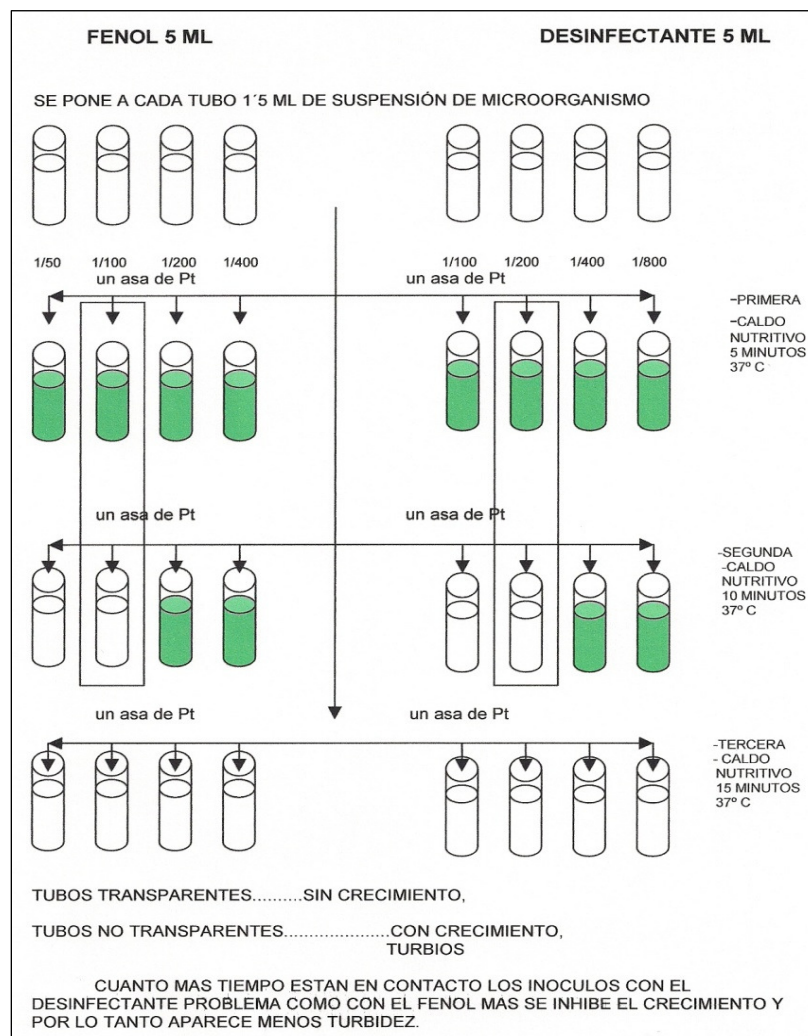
FENOL 5 ML

DESINFECTANTE 5 ML

SE PONE A CADA TUBO 1´5 ML DE SUSPENSIÓN DE MICROORGANISMO

1/50 1/100 1/200 1/400

1/100 1/200 1/400 1/800

un asa de Pt

un asa de Pt

-PRIMERA
-CALDO NUTRITIVO 5 MINUTOS 37º C

un asa de Pt

un asa de Pt

-SEGUNDA
-CALDO NUTRITIVO 10 MINUTOS 37º C

un asa de Pt

un asa de Pt

-TERCERA
- CALDO NUTRITIVO 15 MINUTOS 37º C

TUBOS TRANSPARENTES.........SIN CRECIMIENTO,

TUBOS NO TRANSPARENTES...................CON CRECIMIENTO, TURBIOS

CUANTO MAS TIEMPO ESTAN EN CONTACTO LOS INOCULOS CON EL DESINFECTANTE PROBLEMA COMO CON EL FENOL MAS SE INHIBE EL CRECIMIENTO Y POR LO TANTO APARECE MENOS TURBIDEZ.